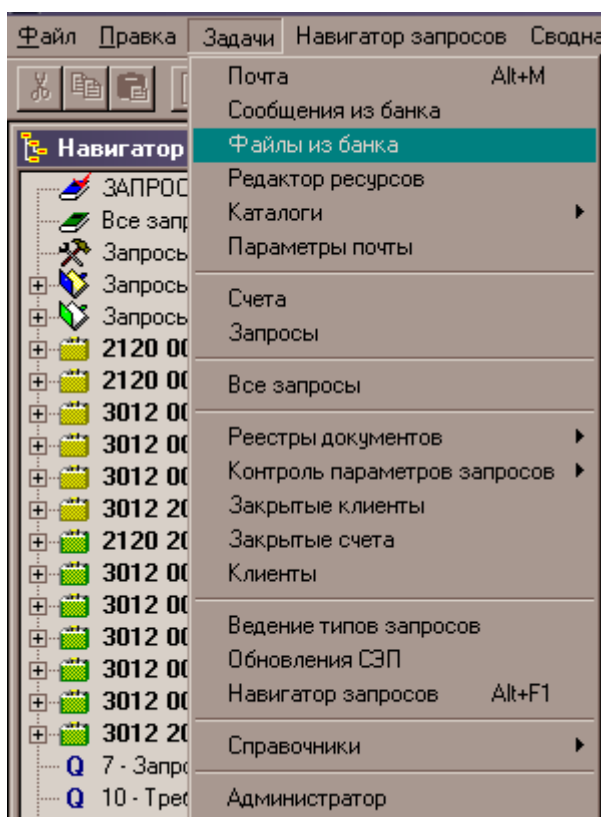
Файл Правка Задачи Навигатор запросов Сводна

Навигатор

ЗАПРОС
Все запр
Запросы
Запросы
Запросы
2120 00
2120 00
3012 00
3012 00
3012 00
3012 20
2120 20
3012 00
3012 00
3012 00
3012 00
3012 00
3012 20
Q 7 - Запро
Q 10 - Треб

Почта Alt+M
Сообщения из банка
Файлы из банка
Редактор ресурсов
Каталоги
Параметры почты

Счета
Запросы

Все запросы

Реестры документов
Контроль параметров запросов
Закрытые клиенты
Закрытые счета
Клиенты

Ведение типов запросов
Обновления СЭП
Навигатор запросов Alt+F1

Справочники

Администратор